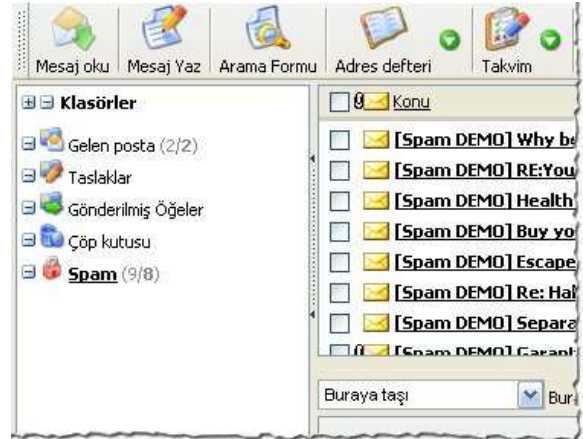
Mesaj oku | Mesaj Yaz | Arama Formu | Adres defteri | Takvim

Klasörler

Gelen posta (2/2)
Taslaklar
Gönderilmiş Öğeler
Çöp kutusu
Spam (9/8)

Konu

[Spam DEMO] Why b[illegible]
[Spam DEMO] RE:You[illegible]
[Spam DEMO] Health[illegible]
[Spam DEMO] Buy yo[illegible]
[Spam DEMO] Escape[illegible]
[Spam DEMO] Re: Hal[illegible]
[Spam DEMO] Separa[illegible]
[Spam DEMO] Garan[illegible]

Buraya taşı
Bur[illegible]